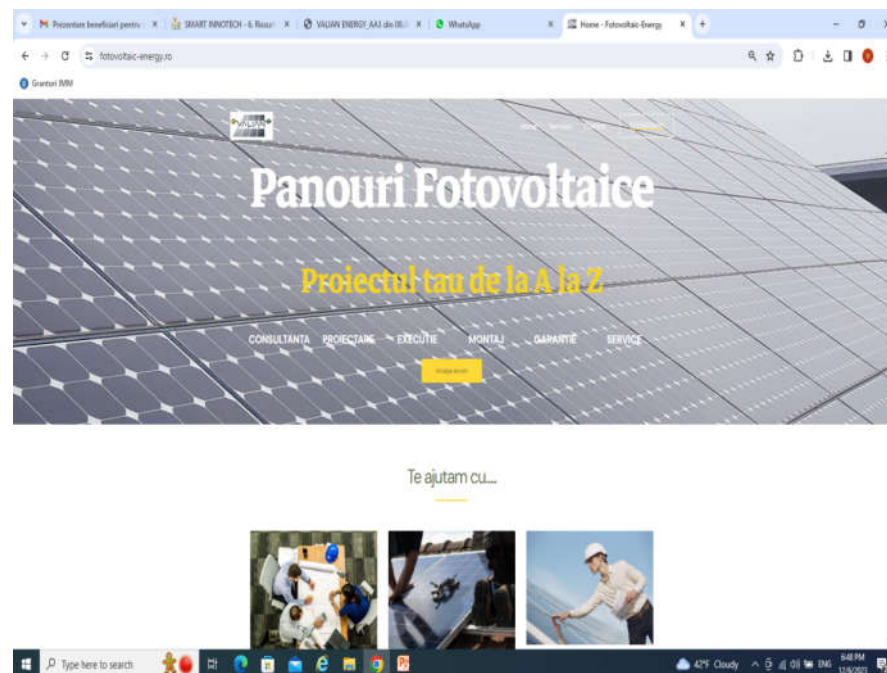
Prezentare beneficiari pentru | SMART INNOTECH - 6. Resur | VALIAN ENERGY AAA din IM | WhatsApp | Home - Fotovoltaic-Energy

fotovoltaic-energy.ro

Granturi IMM

Home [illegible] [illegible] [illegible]

Panouri Fotovoltaice

Proiectul tau de la A la Z

CONSULTANTA PROIECTARE EXECUTIE MONTAJ GARANTIE SERVICE

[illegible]

Te ajutam cu....

Type here to search

42°F Cloudy ENG 6:48 PM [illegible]